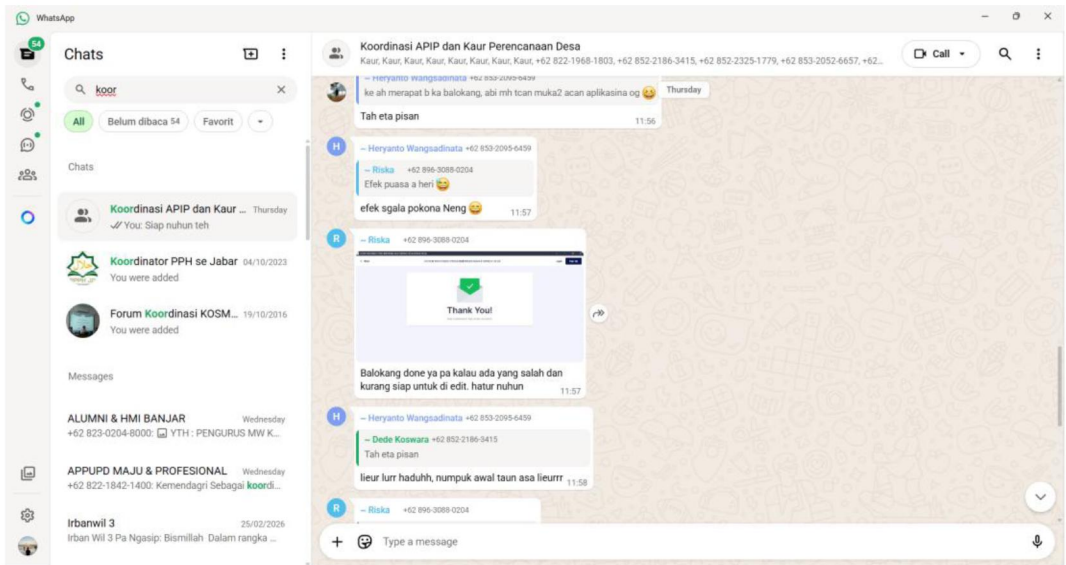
WhatsApp

54

Chats

koor

All Belum dibaca 54 Favorit

Chats

Koordinasi APIP dan Kaur ... Thursday
You: Siap nuhun teh

Koordinator PPH se Jabar 04/10/2023
You were added

Forum Koordinasi KOSM... 19/10/2016
You were added

Messages

ALUMNI & HMI BANJAR Wednesday
+62 823-0204-8000: YTH : PENGURUS MW K...

APPUPD MAJU & PROFESIONAL Wednesday
+62 822-1842-1400: Kemendagri Sebagai koordi...

Irbanwil 3 25/02/2026
Irban Wil 3 Pa Ngasip: Bismillah Dalam rangka ...

Koordinasi APIP dan Kaur Perencanaan Desa
Kaur, Kaur, Kaur, Kaur, Kaur, Kaur, Kaur, +62 822-1968-1803, +62 852-2186-3415, +62 852-2325-1779, +62 853-2052-6657, +62...

Call

~ Heryanto Wangsadinata +62 853-2095-6459
ke ah merapat b ka balokang, abi mh tcan muka2 acan aplikasina og 😅
Thursday
Tah eta pisan 11:56

~ Heryanto Wangsadinata +62 853-2095-6459
~ Riska +62 896-3088-0204
Efek puasa a heri 😅
efek sgala pokona Neng 😅 11:57

~ Riska +62 896-3088-0204
Thank You!
Balokang done ya pa kalau ada yang salah dan kurang siap untuk di edit. hatur nuhun 11:57

~ Heryanto Wangsadinata +62 853-2095-6459
~ Dede Koswara +62 852-2186-3415
Tah eta pisan
lieur lurr haduhh, numpuk awal taun asa lieurrr 11:58

~ Riska +62 896-3088-0204

Type a message